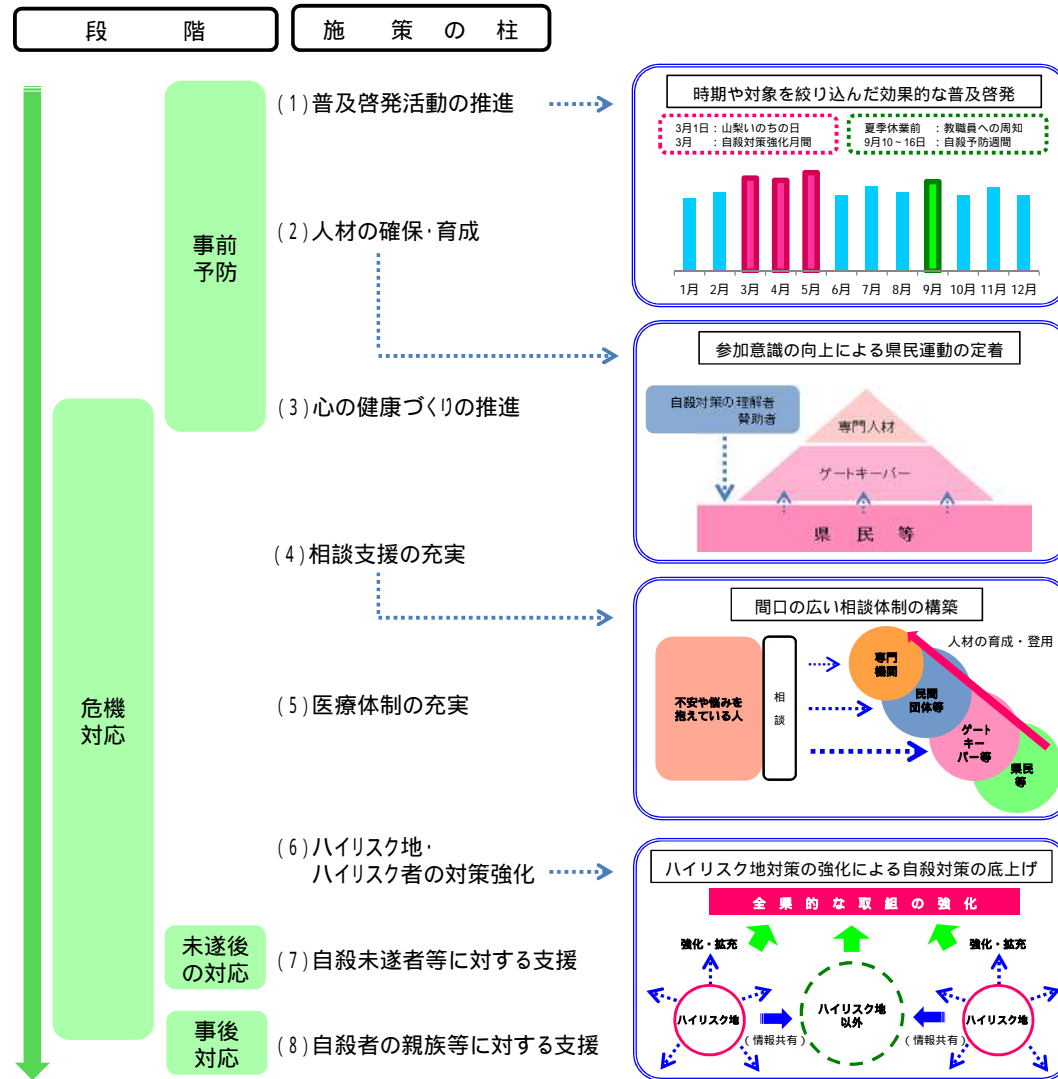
段　階

施　策　の　柱

事前予防

危機対応

未遂後の対応

事後対応

(1)普及啓発活動の推進

(2)人材の確保･育成

(3)心の健康づくりの推進

(4)相談支援の充実

(5)医療体制の充実

(6)ハイリスク地・ハイリスク者の対策強化

(7)自殺未遂者等に対する支援

(8)自殺者の親族等に対する支援

時期や対象を絞り込んだ効果的な普及啓発

3月1日：山梨いのちの日
3月　：自殺対策強化月間

夏季休業前　：教職員への周知
9月10～16日　：自殺予防週間

1月 2月 3月 4月 5月 6月 7月 8月 9月 10月 11月 12月

参加意識の向上による県民運動の定着

自殺対策の理解者
賛助者

専門人材

ゲートキーパー

県　民　等

間口の広い相談体制の構築

人材の育成・登用

不安や悩みを抱えている人

相談

専門機関

民間団体等

ゲートキーパー等

県民等

ハイリスク地対策の強化による自殺対策の底上げ

全県的な取組の強化

強化・拡充

強化・拡充

ハイリスク地

ハイリスク地以外

ハイリスク地

（情報共有）

（情報共有）